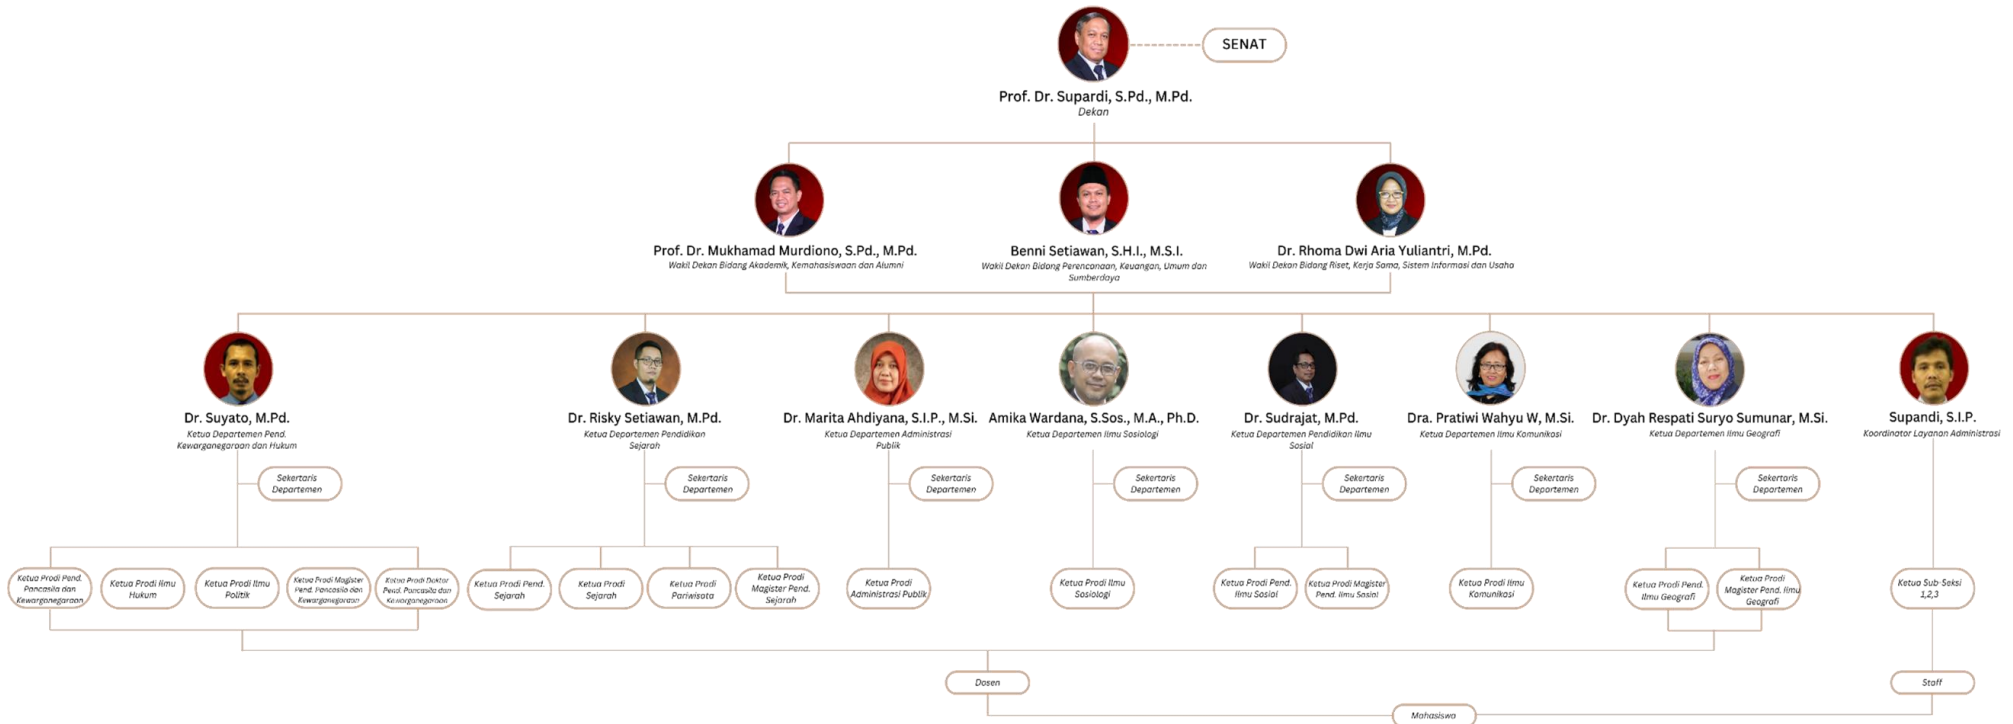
SENAT

Prof. Dr. Supardi, S.Pd., M.Pd.
Dekan

Prof. Dr. Mukhamad Murdiono, S.Pd., M.Pd.
Wakil Dekan Bidang Akademik, Kemahasiswaan dan Alumni

Benni Setiawan, S.H.I., M.S.I.
Wakil Dekan Bidang Perencanaan, Keuangan, Umum dan Sumberdaya

Dr. Rhoma Dwi Aria Yuliantri, M.Pd.
Wakil Dekan Bidang Riset, Kerja Sama, Sistem Informasi dan Usaha

Dr. Suyato, M.Pd.
Ketua Departemen Pend. Kewarganegaraan dan Hukum

Dr. Risky Setiawan, M.Pd.
Ketua Departemen Pendidikan Sejarah

Dr. Marita Ahdiyana, S.I.P., M.Si.
Ketua Departemen Administrasi Publik

Amika Wardana, S.Sos., M.A., Ph.D.
Ketua Departemen Ilmu Sosiologi

Dr. Sudrajat, M.Pd.
Ketua Departemen Pendidikan Ilmu Sosial

Dra. Pratiwi Wahyu W, M.Si.
Ketua Departemen Ilmu Komunikasi

Dr. Dyah Respati Suryo Sumunar, M.Si.
Ketua Departemen Ilmu Geografi

Supandi, S.I.P.
Koordinator Layanan Administrasi

Sekertaris Departemen

Sekertaris Departemen

Sekertaris Departemen

Sekertaris Departemen

Sekertaris Departemen

Sekertaris Departemen

Sekertaris Departemen

Ketua Prodi Pend. Pancasila dan Kewarganegaraan

Ketua Prodi Ilmu Hukum

Ketua Prodi Ilmu Politik

Ketua Prodi Magister Pend. Pancasila dan Kewarganegaraan

Ketua Prodi Doktor Pend. Pancasila dan Kewarganegaraan

Ketua Prodi Pend. Sejarah

Ketua Prodi Sejarah

Ketua Prodi Pariwisata

Ketua Prodi Magister Pend. Sejarah

Ketua Prodi Administrasi Publik

Ketua Prodi Ilmu Sosiologi

Ketua Prodi Pend. Ilmu Sosial

Ketua Prodi Magister Pend. Ilmu Sosial

Ketua Prodi Ilmu Komunikasi

Ketua Prodi Pend. Ilmu Geografi

Ketua Prodi Magister Pend. Ilmu Geografi

Ketua Sub-Seksi 1,2,3

Dosen

Staff

Mahasiswa